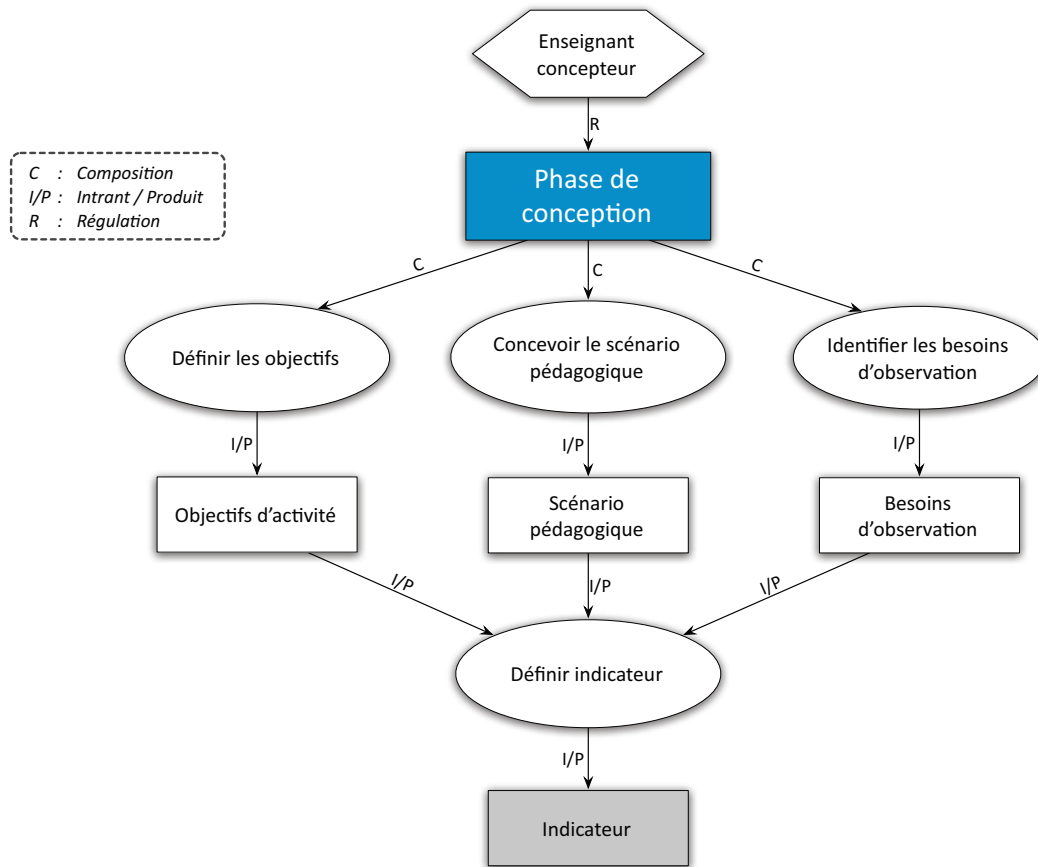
Enseignant concepteur

R

C : Composition
I/P : Intrant / Produit
R : Régulation

Phase de conception

C

C

C

Définir les objectifs

Concevoir le scénario pédagogique

Identifier les besoins d'observation

I/P

I/P

I/P

Objectifs d'activité

Scénario pédagogique

Besoins d'observation

I/P

I/P

I/P

Définir indicateur

I/P

Indicateur